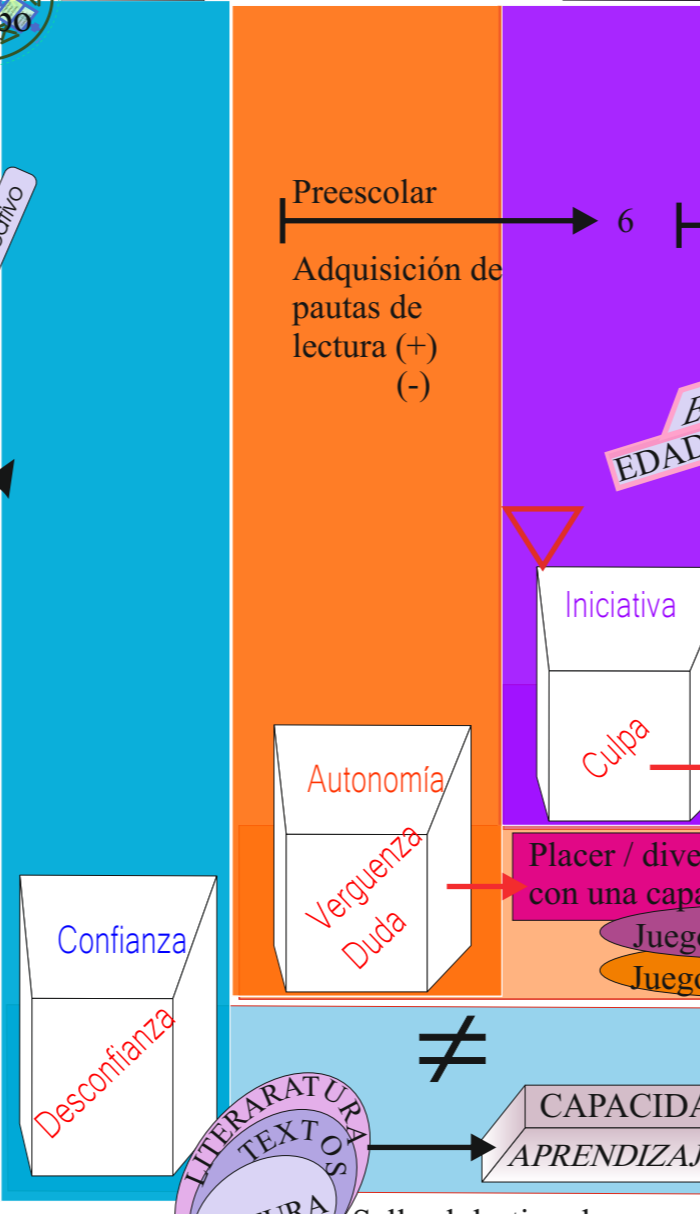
Preescolar

6

Adquisición de pautas de lectura (+)
(-)

EDAD

Iniciativa

Culpa

Autonomía

Verguenza
Duda

Placer / dive
con una capa

Jueg
Juego

Confianza

Desconfianza

$\neq$

LITERATURA
TEXTOS

CAPACIDA
APRENDIZAJ

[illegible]